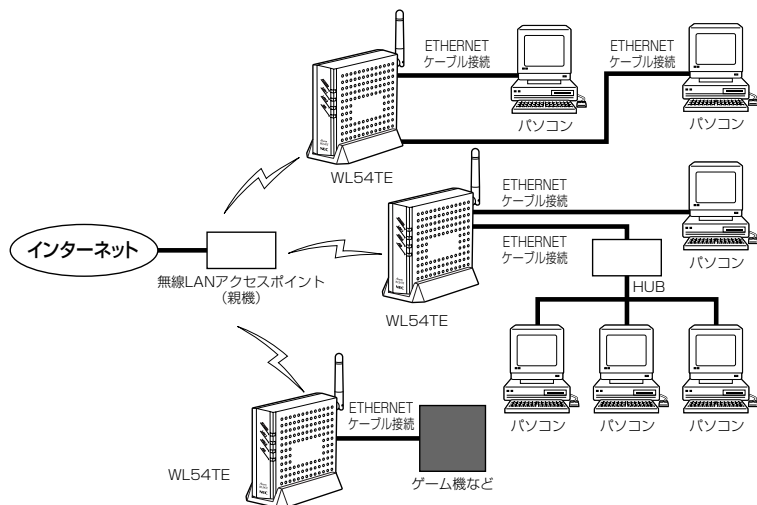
ETHERNET
ケーブル接続

ETHERNET
ケーブル接続

パソコン

パソコン

WL54TE

ETHERNET
ケーブル接続

ETHERNET
ケーブル接続

インターネット

無線LANアクセスポイント
（親機）

パソコン

HUB

WL54TE

パソコン

パソコン

パソコン

ETHERNET
ケーブル接続

WL54TE

ゲーム機など